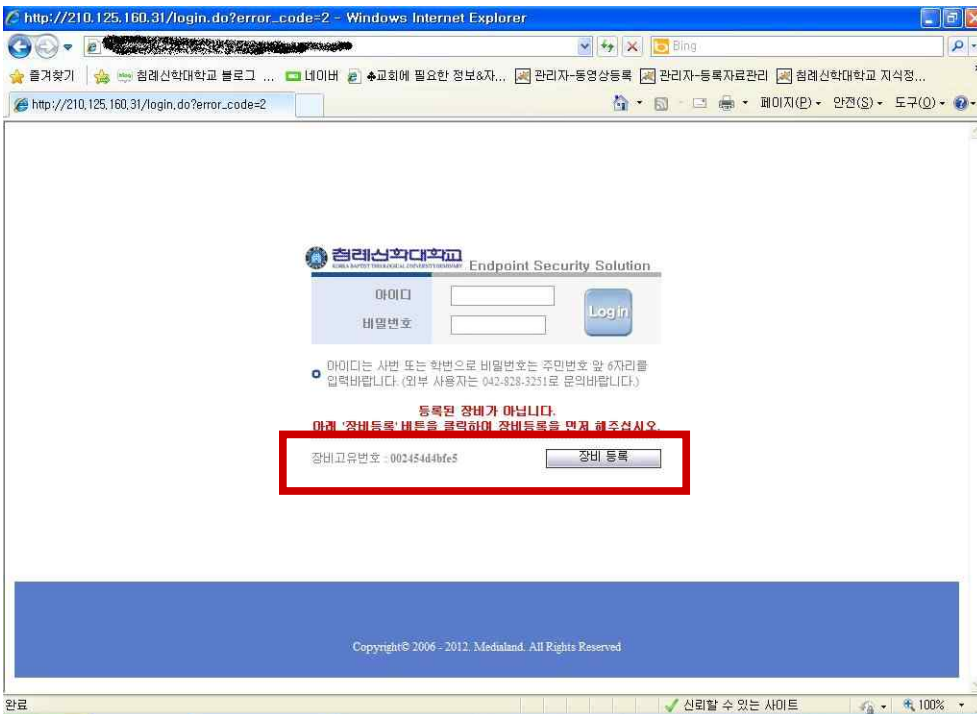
http://210.125.160.31/login.do?error_code=2 - Windows Internet Explorer

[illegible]

Bing

즐겨찾기 | 침례신학대학교 블로그 ... 네이버 ♣교회에 필요한 정보&자... 관리자-동영상등록 관리자-등록자료관리 침례신학대학교 지식정...

http://210.125.160.31/login.do?error_code=2

페이지(P) 안전(S) 도구(O)

침례신학대학교 KOREA BAPTIST THEOLOGICAL UNIVERSITY/SEMINARY Endpoint Security Solution

아이디

비밀번호

Login

아이디는 사번 또는 학번으로 비밀번호는 주민번호 앞 6자리를 입력바랍니다. (외부 사용자는 042-828-3251로 문의바랍니다.)

등록된 장비가 아닙니다.
아래 '장비등록' 버튼을 클릭하여 장비등록을 먼저 해주십시오.

장비고유번호 : 002454d4bfe5

장비 등록

Copyright© 2006 - 2012. Medialand. All Rights Reserved

완료

신뢰할 수 있는 사이트

100%